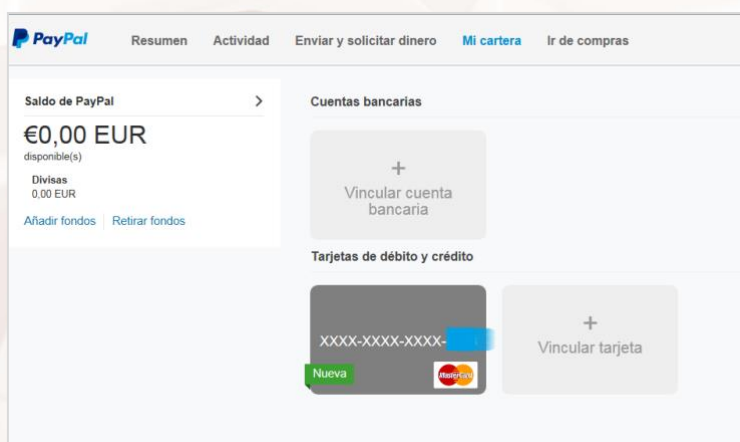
PayPal Resumen Actividad Enviar y solicitar dinero Mi cartera Ir de compras

Saldo de PayPal >

€0,00 EUR
disponible(s)

Divisas
0,00 EUR

Añadir fondos | Retirar fondos

Cuentas bancarias

+
Vincular cuenta bancaria

Tarjetas de débito y crédito

XXXX-XXXX-XXXX-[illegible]

Nueva

MasterCard

+
Vincular tarjeta